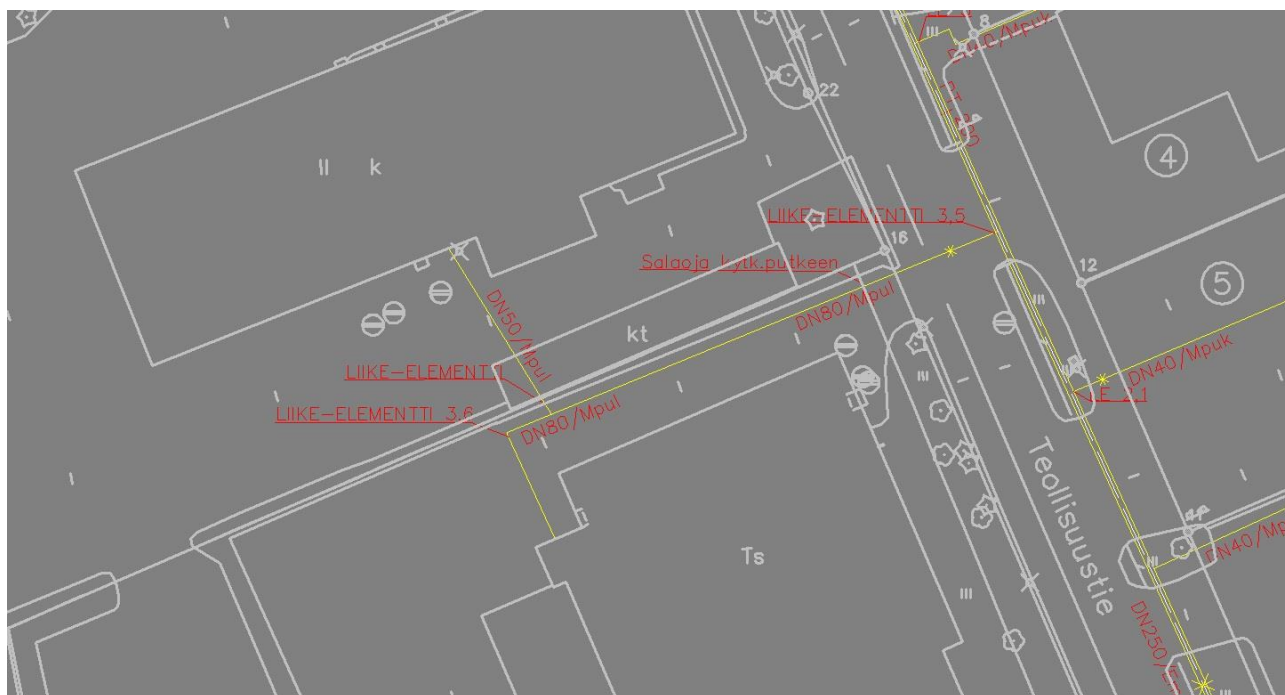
8
DN40/Mpuk
22
II k
4
LIIKE-ELEMENTTI 3,5
16
Salaoja Lytk.putkeen
12
5
DN50/Mpul
DN80/Mpul
kt
DN40/Mpuk
LIIKE-ELEMENTTI
LIIKE-ELEMENTTI 3,6
DN80/Mpul
LE 4,1
Teollisuustie
Ts
DN40/Mp
DN250/S
III
III
III
III